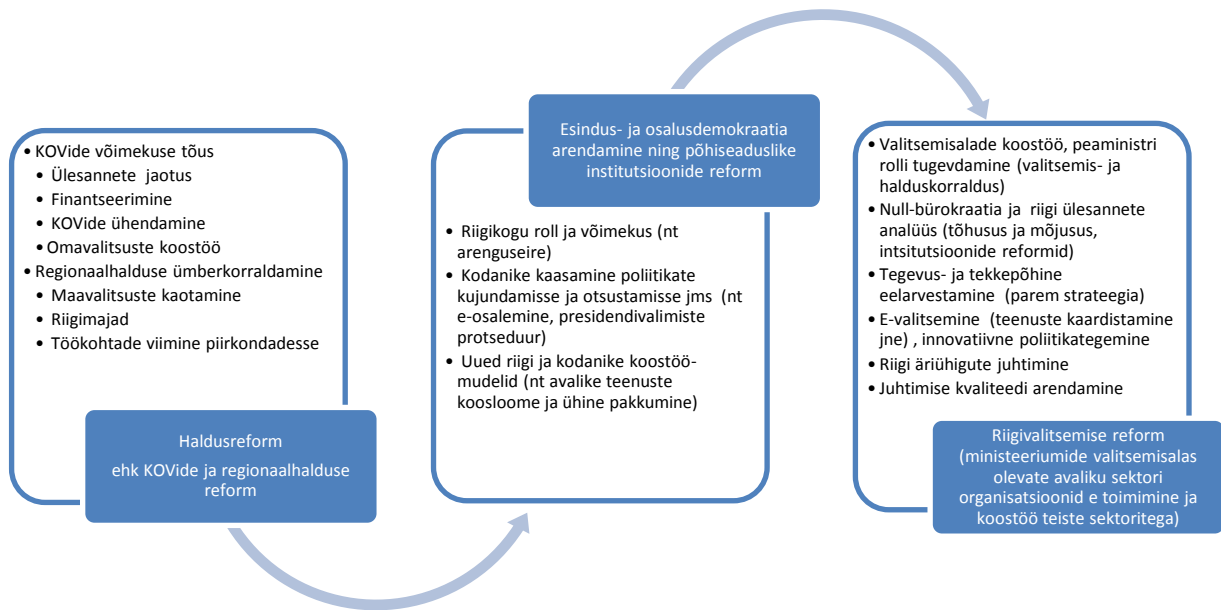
• KOVide võimekuse tõus
• Ülesannete jaotus
• Finantseerimine
• KOVide ühendamine
• Omavalitsuste koostöö
• Regionaalhalduse ümberkorraldamine
• Maavalitsuste kaotamine
• Riigimajad
• Töökohtade viimine piirkondadesse

Haldusreform
ehk KOVide ja regionaalhalduse reform

Esindus- ja osalusdemokraatia arendamine ning põhiseaduslike institutsioonide reform

• Riigikogu roll ja võimekus (nt arenguseire)
• Kodanike kaasamine poliitikate kujundamisse ja otsustamisse jms (nt e-osalemine, presidendivalimiste protseduur)
• Uued riigi ja kodanike koostöömudelid (nt avalike teenuste koosloome ja ühine pakkumine)

• Valitsemisalade koostöö, peaministri rolli tugevdamine (valitsemis- ja halduskorraldus)
• Null-bürokraatia ja riigi ülesannete analüüs (tõhusus ja mõjusus, intsitutsioonide reformid)
• Tegevus- ja tekkepõhine eelarvestamine (parem strateegia)
• E-valitsemine (teenuste kaardistamine jne) , innovatiivne poliitikategemine
• Riigi äriühigute juhtimine
• Juhtimise kvaliteedi arendamine

Riigivalitsemise reform (ministeeriumide valitsemisalas olevate avaliku sektori organisatsioonid e toimimine ja koostöö teiste sektoritega)